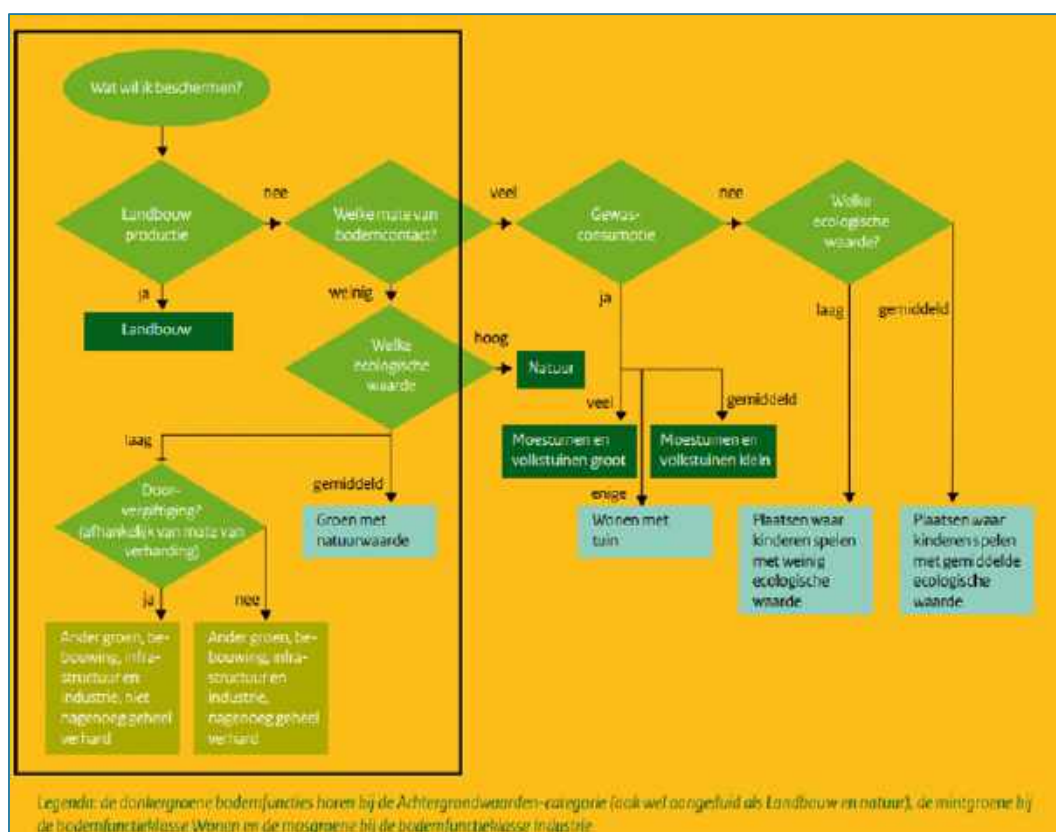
Wat wil ik beschermen?

Landbouw productie

nee

Welke mate van bodemcontact?

veel

Gewas-consumptie

nee

Welke ecologische waarde?

ja

Landbouw

weinig

Welke ecologische waarde

hoog

Natuur

ja

laag

gemiddeld

veel

gemiddeld

Moestuinen en volkstuinen groot

Moestuinen en volkstuinen klein

laag

Door-vergiftiging? (afhankelijk van mate van verharding)

gemiddeld

Groen met natuurwaarde

enige

Wonen met tuin

Plaatsen waar kinderen spelen met weinig ecologische waarde

Plaatsen waar kinderen spelen met gemiddelde ecologische waarde

ja

nee

Ander groen, bebouwing, infrastructuur en industrie, niet nagenoeg geheel verhard

Ander groen, bebouwing, infrastructuur en industrie, nagenoeg geheel verhard

Legenda: de donkergroene bodemfuncties horen bij de Achtergrondwaarden-categorie (ook wel aangeduid als Landbouw en natuur), de mintgroene bij de bodemfunctieklasse Wonen en de mosgroene bij de bodemfunctieklasse Industrie.